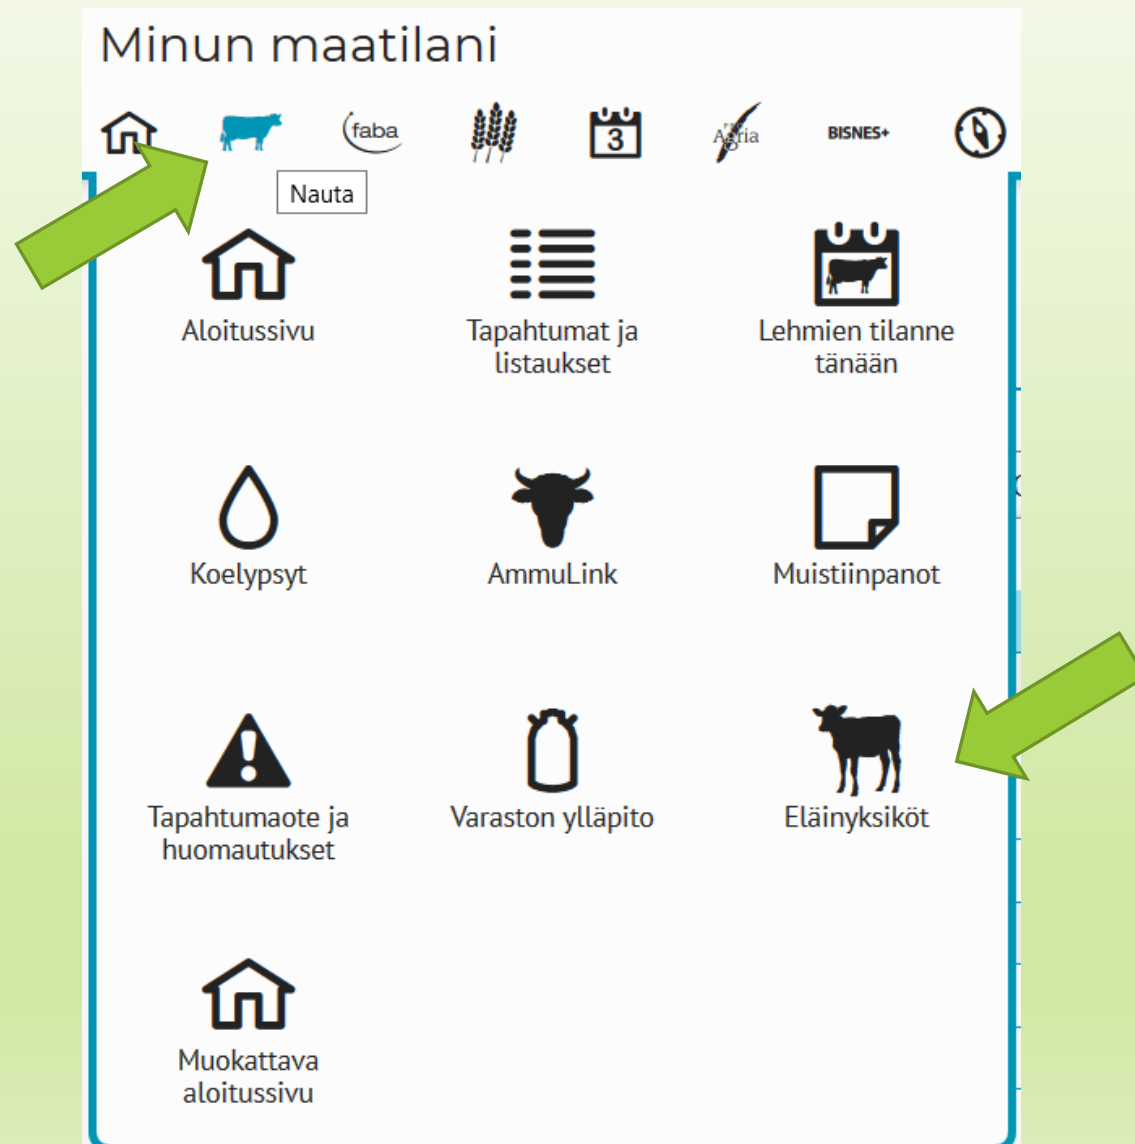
Minun maatilani

faba

3

Agria

BISNES+

Nauta

Aloitussivu

Tapahtumat ja listaukset

Lehmien tilanne tänään

Koelypsyt

AmmuLink

Muistiinpanot

Tapahtumaote ja huomautukset

Varaston ylläpito

Eläinyksiköt

Muokattava aloitussivu